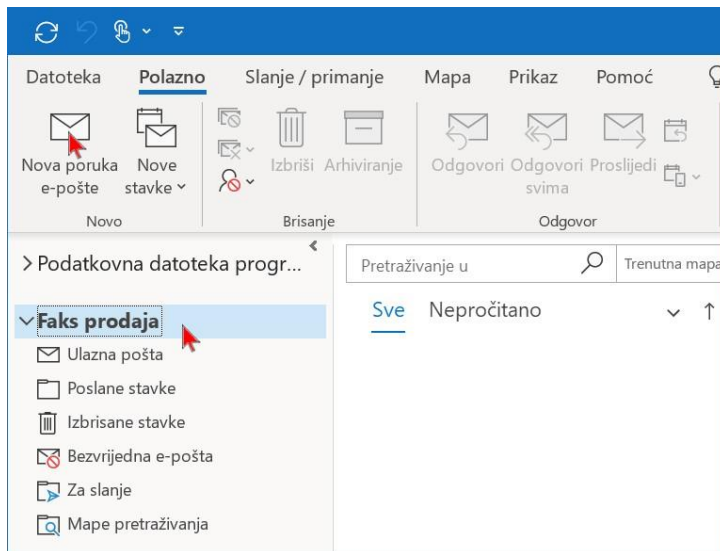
Datoteka Polazno Slanje / primanje Mapa Prikaz Pomoć

Nova poruka e-pošte

Nove stavke

Novo

Izbriši Arhiviranje

Brisanje

Odgovori Odgovori svima Proslijedi

Odgovor

> Podatkovna datoteka progr...

Faks prodaja

Ulazna pošta

Poslane stavke

Izbrisane stavke

Bezvrijedna e-pošta

Za slanje

Mape pretraživanja

Pretraživanje u

Trenutna mapa

Sve Nepročitano